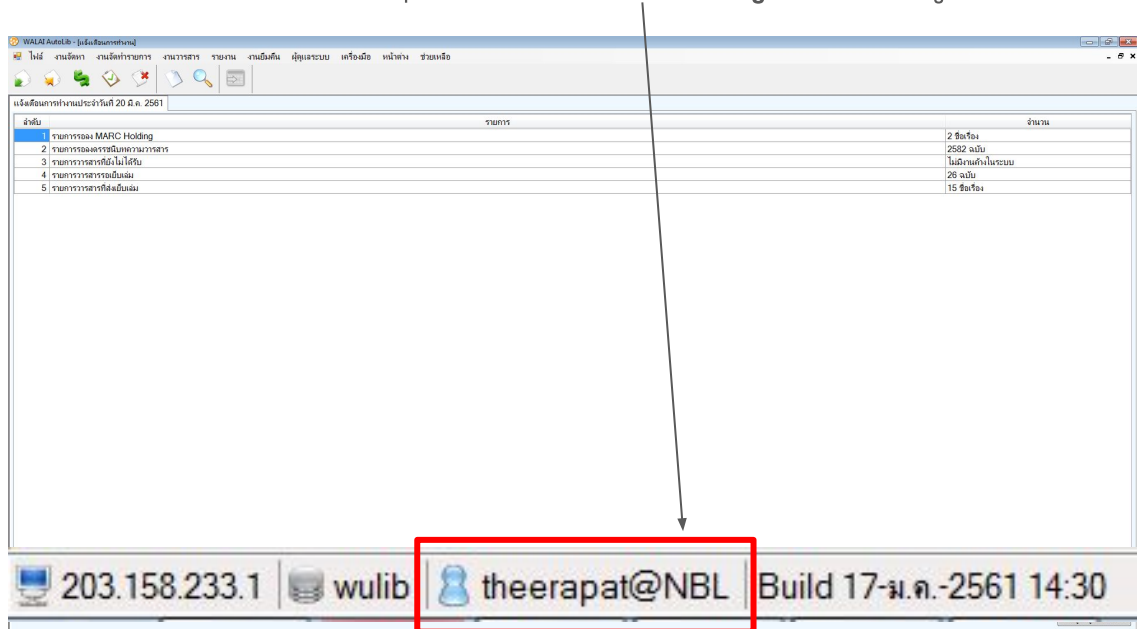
WALAI AutoLib - [แจ้งเตือนการทำงาน]

ไฟล์ งานจัดหา งานจัดทำรายการ งานวารสาร รายงาน งานยืมคืน ผู้ดูแลระบบ เครื่องมือ หน้าต่าง ช่วยเหลือ

แจ้งเตือนการทำงานประจำวันที่ 20 มี.ค. 2561

| ลำดับ | รายการ | จำนวน |
|---|---|---|
| 1 | รายการรอง MARC Holding | 2 ชื่อเรื่อง |
| 2 | รายการรองดรรชนีบทความวารสาร | 2582 ฉบับ |
| 3 | รายการวารสารที่ยังไม่ได้รับ | ไม่มีงานค้างในระบบ |
| 4 | รายการวารสารรอเย็บเล่ม | 26 ฉบับ |
| 5 | รายการวารสารที่ส่งเย็บเล่ม | 15 ชื่อเรื่อง |

203.158.233.1 | wulib | theerapat@NBL | Build 17-ม.ค.-2561 14:30